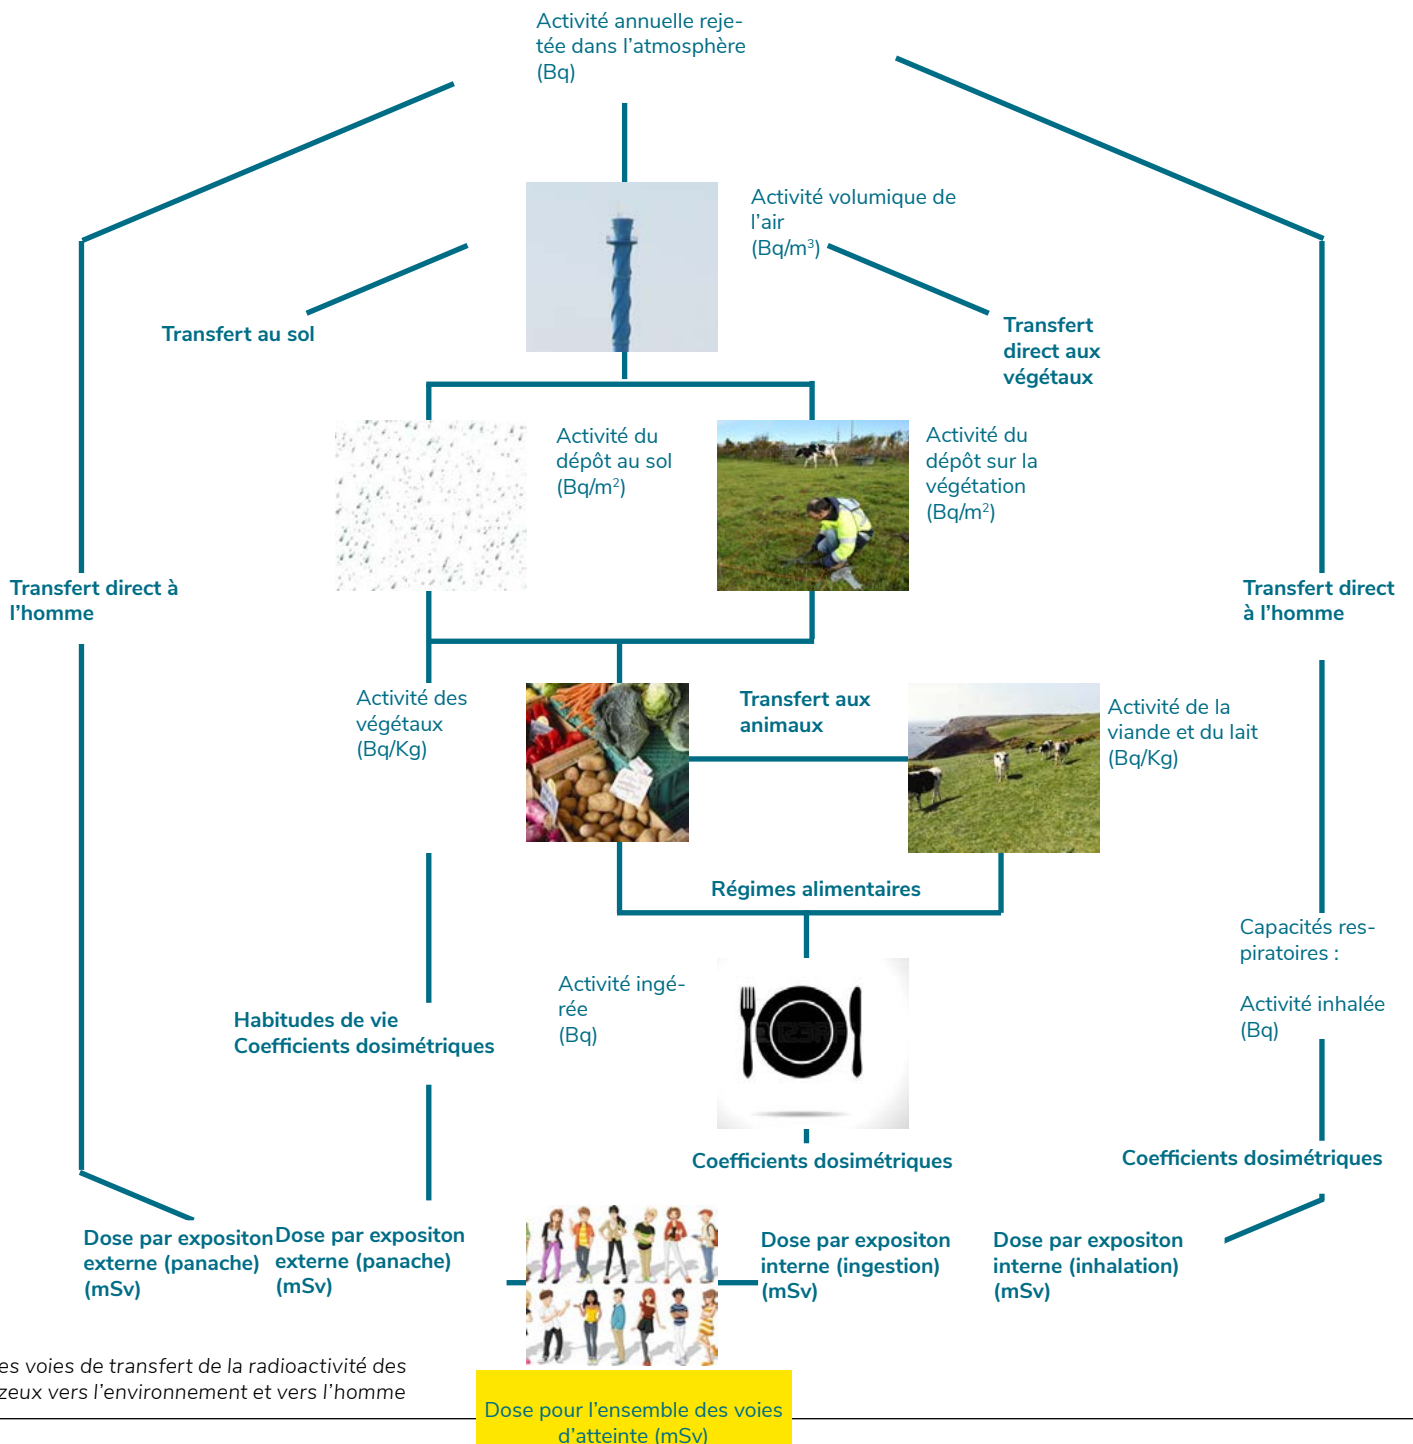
Activité annuelle rejetée dans l’atmosphère (Bq)

Activité volumique de l’air (Bq/m$^3$)

Transfert au sol

Transfert direct aux végétaux

Activité du dépôt au sol (Bq/m$^2$)

Activité du dépôt sur la végétation (Bq/m$^2$)

Transfert direct à l’homme

Transfert direct à l’homme

Activité des végétaux (Bq/Kg)

Transfert aux animaux

Activité de la viande et du lait (Bq/Kg)

Régimes alimentaires

Capacités respiratoires :

Activité inhalée (Bq)

Activité ingérée (Bq)

Habitudes de vie
Coefficients dosimétriques

Coefficients dosimétriques

Coefficients dosimétriques

Dose par expositon externe (panache) (mSv)

Dose par expositon externe (panache) (mSv)

Dose par expositon interne (ingestion) (mSv)

Dose par expositon interne (inhalation) (mSv)

es voies de transfert de la radioactivité des zeux vers l’environnement et vers l’homme

Dose pour l’ensemble des voies d’atteinte (mSv)